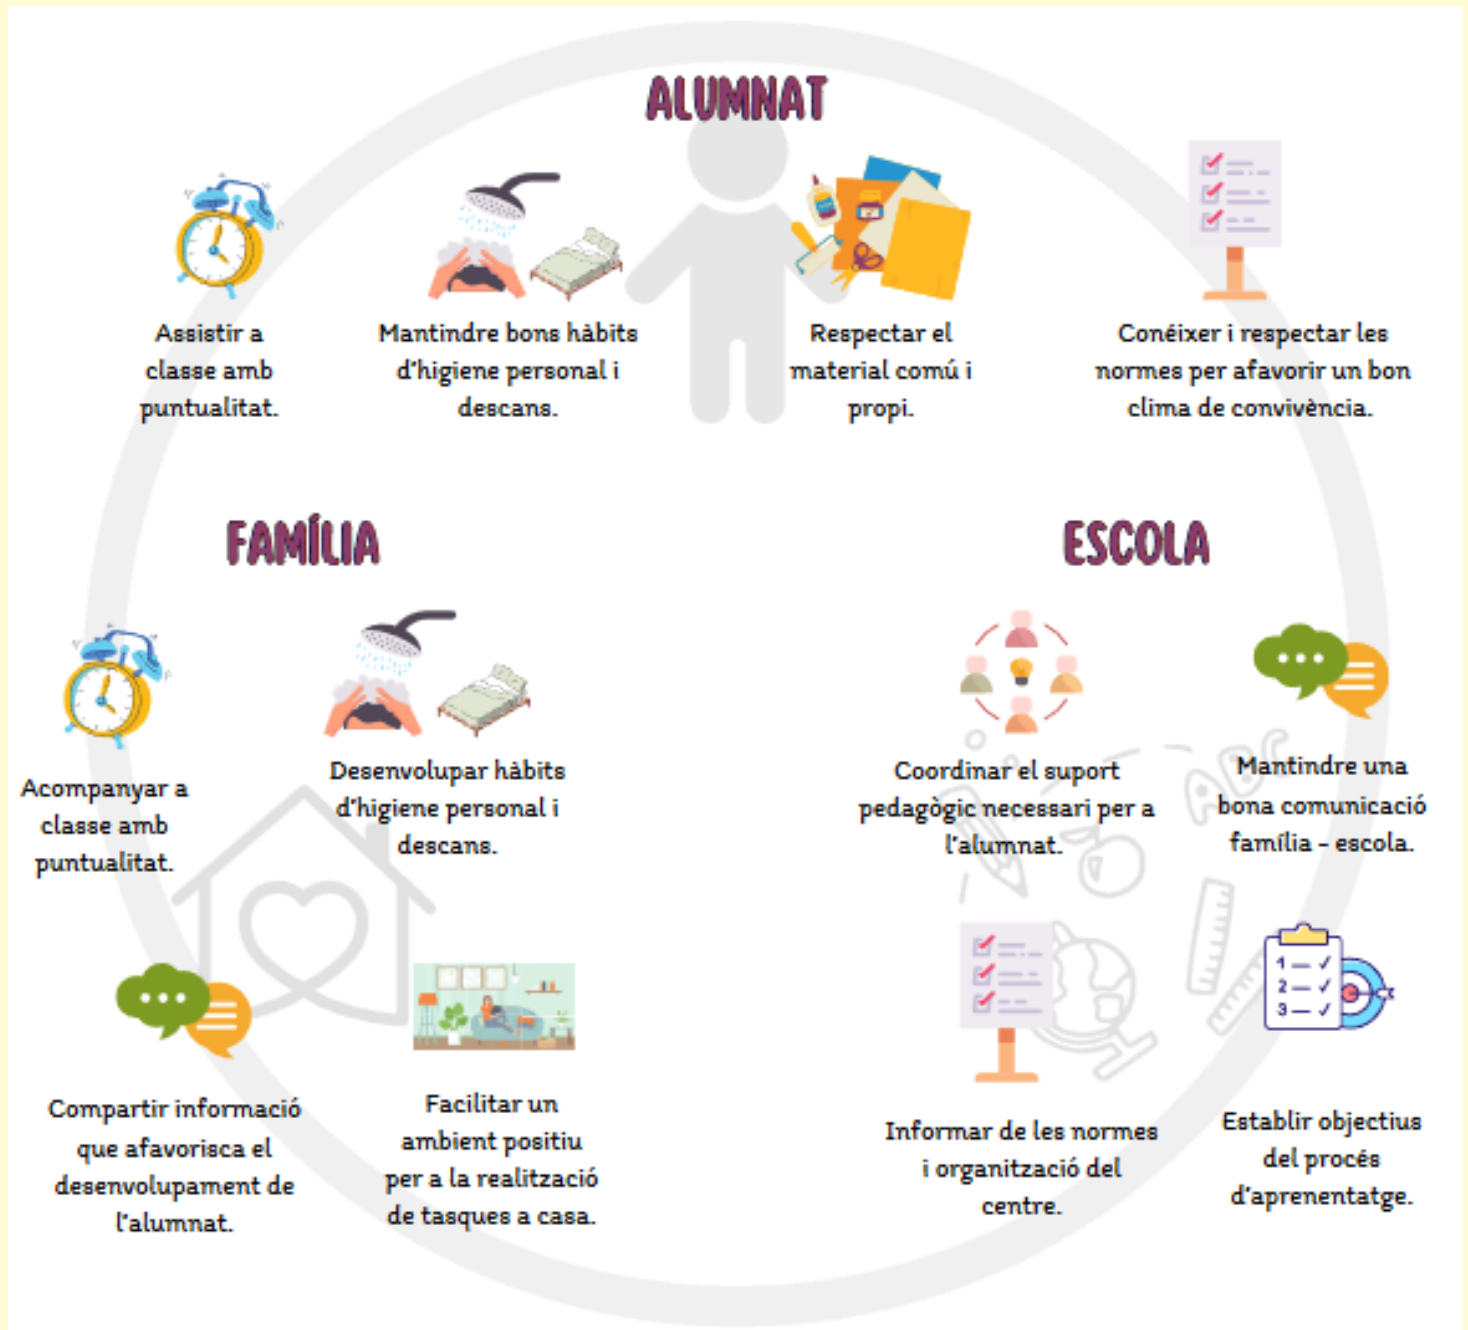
ALUMNAT

Assistir a classe amb puntualitat.

Mantindre bons hàbits d'higiene personal i descans.

Respectar el material comú i propi.

Conéixer i respectar les normes per afavorir un bon clima de convivència.

FAMÍLIA

Acompanyar a classe amb puntualitat.

Desenvolupar hàbits d'higiene personal i descans.

Compartir informació que afavorisca el desenvolupament de l'alumnat.

Facilitar un ambient positiu per a la realització de tasques a casa.

ESCOLA

Coordinar el suport pedagògic necessari per a l'alumnat.

Mantindre una bona comunicació família - escola.

Informar de les normes i organització del centre.

Establir objectius del procés d'aprentatge.

1 — ✓
2 — ✓
3 — ✓